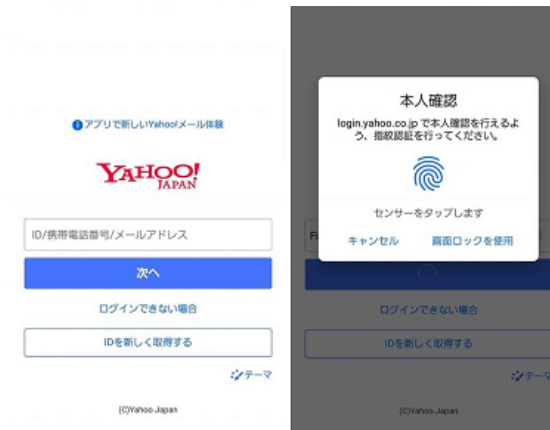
アプリで新しいYahoo!メール体験

YAHOO! JAPAN

ID/携帯電話番号/メールアドレス

次へ

ログインできない場合

IDを新しく取得する

テーマ

(C)Yahoo Japan

本人確認

login.yahoo.co.jp で本人確認を行えるよう、指紋認証を行ってください。

センサーをタップします

キャンセル

画面ロックを使用

ログインできない場合

IDを新しく取得する

テーマ

(C)Yahoo Japan